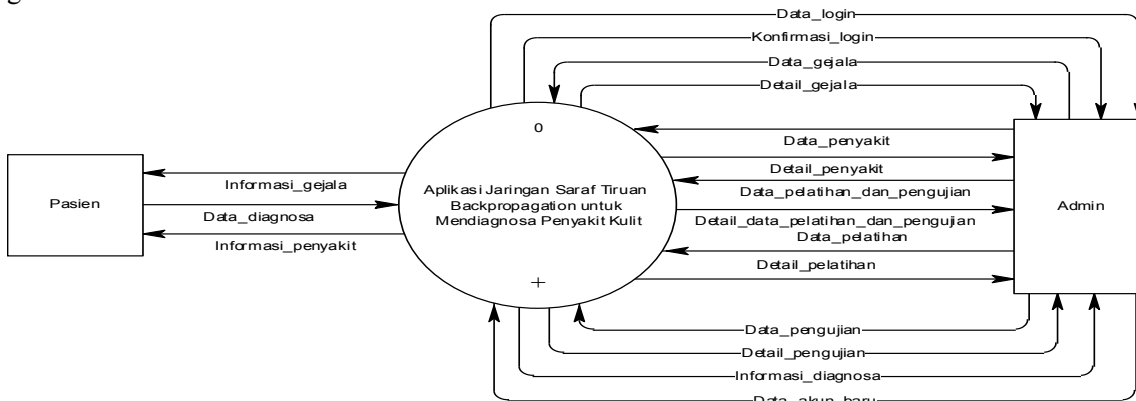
Data_login
Konfirmasi_login
Data_gejala
Detail_gejala
0
Data_penyakit
Detail_penyakit
Pasien
Informasi_gejala
Data_diagnosa
Informasi_penyakit
Aplikasi Jaringan Saraf Tiruan Backpropagation untuk Mendiagnosa Penyakit Kulit
Data_pelatihan_dan_pengujian
Detail_data_pelatihan_dan_pengujian
Data_pelatihan
Admin
Detail_pelatihan
+
Data_pengujian
Detail_pengujian
Informasi_diagnosa
Data_akun_baru